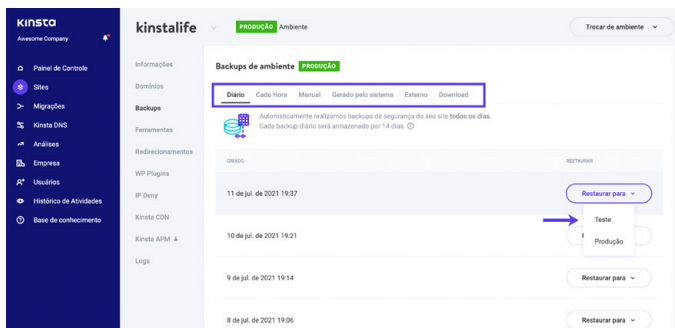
kinsta
Awesome Company

Painel de Controle
Sites
Migrações
Kinsta DNS
Análises
Empresa
Usuários
Histórico de Atividades
Base de conhecimento

kinstalife
PRODUÇÃO Ambiente
Trocar de ambiente

Informações
Domínios
Backups
Ferramentas
Redirecionamentos
WP Plugins
IP Deny
Kinsta CDN
Kinsta APM
Logs

Backups de ambiente PRODUÇÃO

Diário | Cada Hora | Manual | Gerado pelo sistema | Externo | Download

Automaticamente realizamos backups de segurança do seu site todos os dias. Cada backup diário será armazenado por 14 dias.

CRIADO | RESTAURAR

11 de jul. de 2021 19:37 | Restaurar para
Teste
Produção
10 de jul. de 2021 19:21
9 de jul. de 2021 19:14 | Restaurar para
8 de jul. de 2021 19:06 | Restaurar para